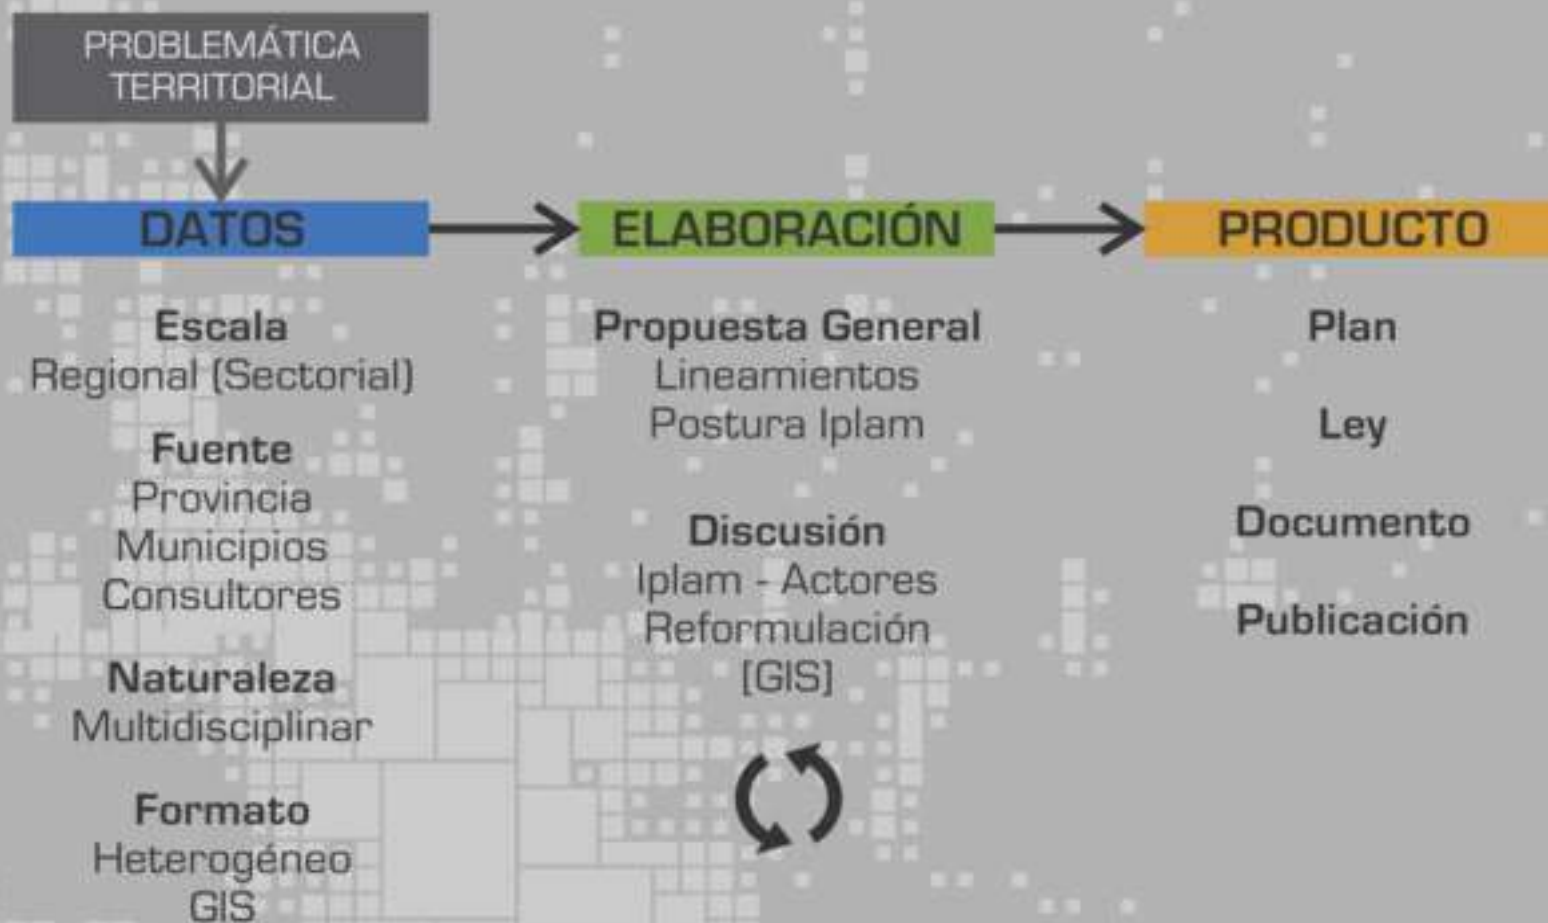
PROBLEMÁTICA TERRITORIAL

DATOS

ELABORACIÓN

PRODUCTO

Escala
Regional (Sectorial)

Fuente
Provincia
Municipios
Consultores

Naturaleza
Multidisciplinar

Formato
Heterogéneo
GIS

Propuesta General
Lineamientos
Postura Iplam

Discusión
Iplam - Actores
Reformulación
(GIS)

Plan

Ley

Documento

Publicación